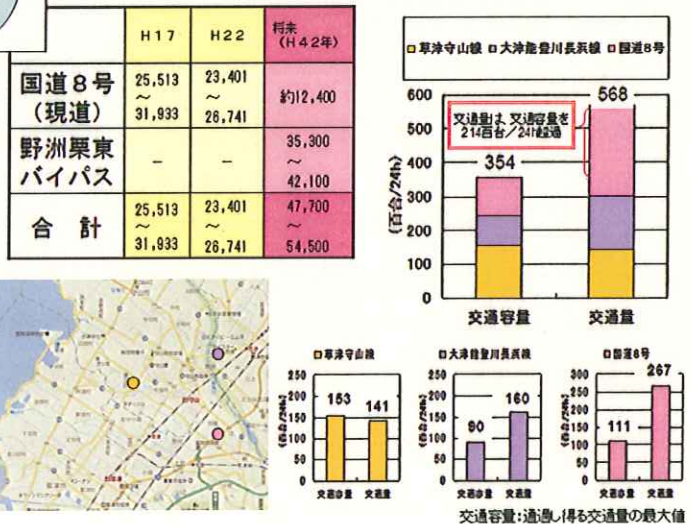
| | H17 | H22 | 将来（H42年） |
|---|---|---|---|
| 国道8号（現道） | 25,513 ～ 31,933 | 23,401 ～ 26,741 | 約12,400 |
| 野洲栗東バイパス | － | － | 35,300 ～ 42,100 |
| 合計 | 25,513 ～ 31,933 | 23,401 ～ 26,741 | 47,700 ～ 54,500 |

草津守山線　大津能登川長浜線　国道8号

600
500
400
300
200
100
0
（百台/24h）

交通量は、交通容量を214百台／24h超過

568
354

交通容量　交通量

草津守山線
250
200
150
100
50
0
（百台/24h）
153　141
交通容量　交通量

大津能登川長浜線
250
200
150
100
50
0
（百台/24h）
90　160
交通容量　交通量

国道8号
300
250
200
150
100
50
0
（百台/24h）
111　267
交通容量　交通量

交通容量：通過し得る交通量の最大値